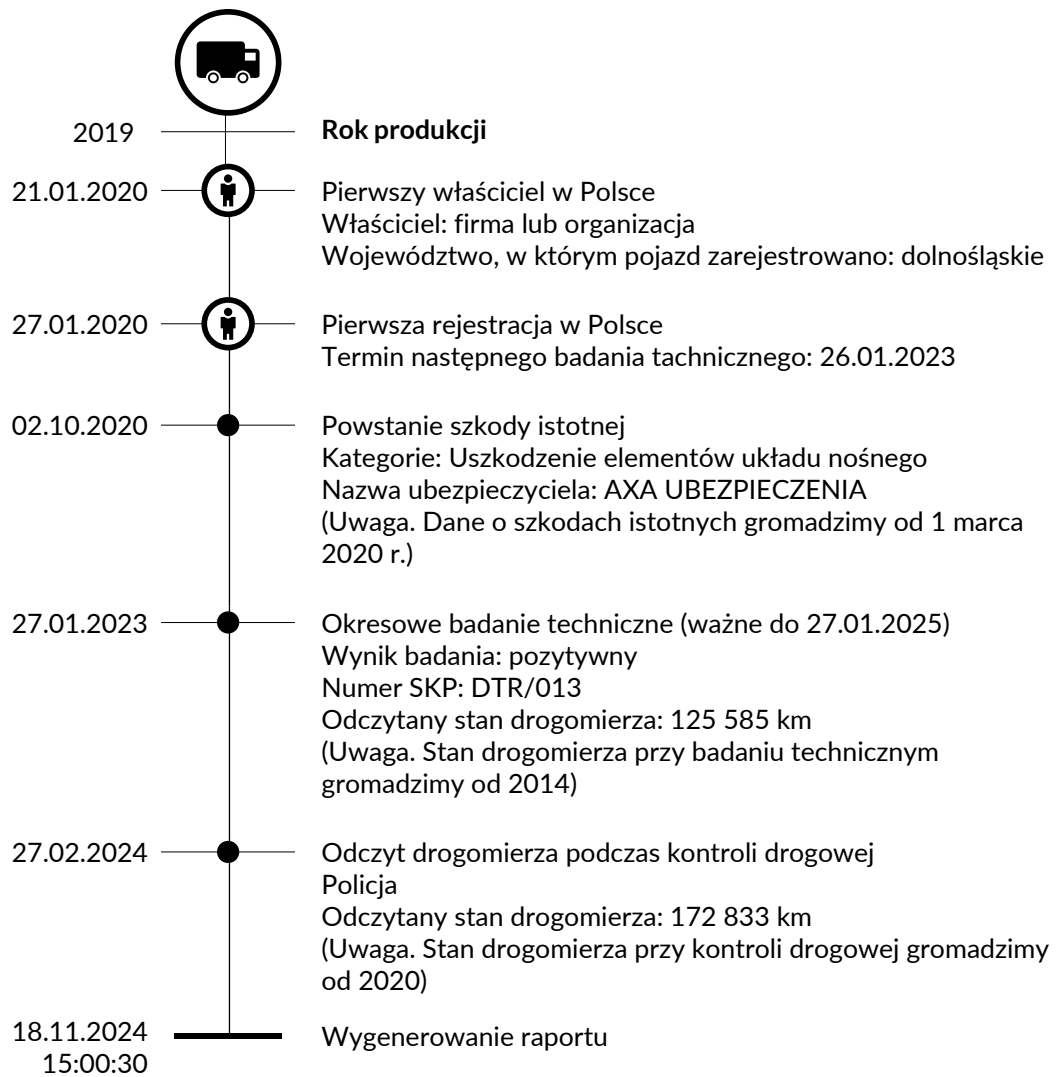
2019
**Rok produkcji**

21.01.2020
Pierwszy właściciel w Polsce
Właściciel: firma lub organizacja
Województwo, w którym pojazd zarejestrowano: dolnośląskie

27.01.2020
Pierwsza rejestracja w Polsce
Termin następnego badania technicznego: 26.01.2023

02.10.2020
Powstanie szkody istotnej
Kategorie: Uszkodzenie elementów układu nośnego
Nazwa ubezpieczyciela: AXA UBEZPIECZENIA
(Uwaga. Dane o szkodach istotnych gromadzimy od 1 marca 2020 r.)

27.01.2023
Okresowe badanie techniczne (ważne do 27.01.2025)
Wynik badania: pozytywny
Numer SKP: DTR/013
Odczytany stan drogomierza: 125 585 km
(Uwaga. Stan drogomierza przy badaniu technicznym gromadzimy od 2014)

27.02.2024
Odczyt drogomierza podczas kontroli drogowej
Policja
Odczytany stan drogomierza: 172 833 km
(Uwaga. Stan drogomierza przy kontroli drogowej gromadzimy od 2020)

18.11.2024
15:00:30
Wygenerowanie raportu